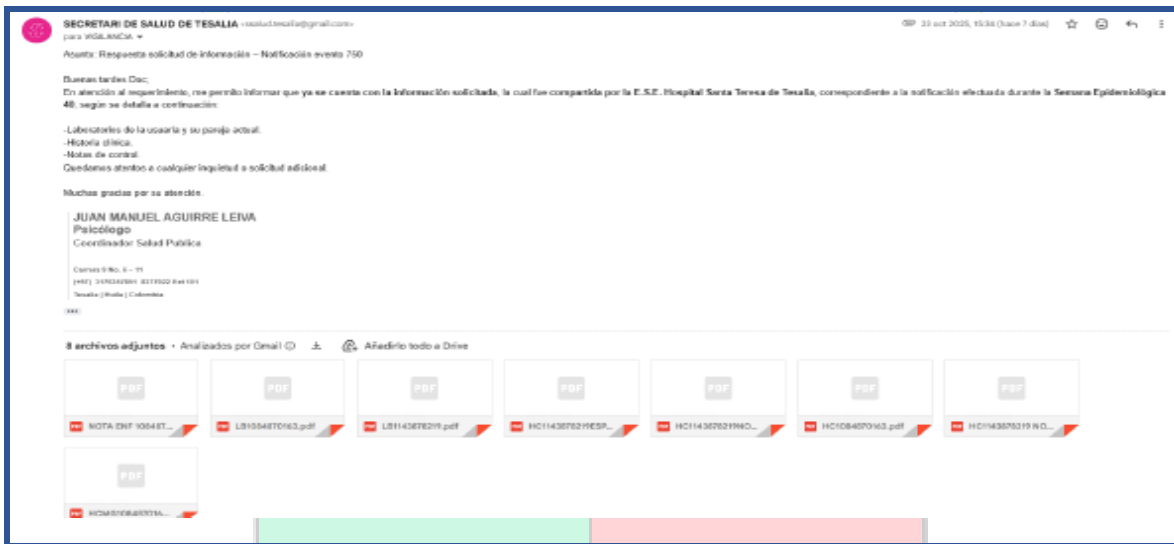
SECRETARI DE SALUD DE TESALIA <ssalud.tesalia@gmail.com>
para VIGILANCIA

23 oct 2025, 15:34 (hace 7 días)

Asunto: Respuesta solicitud de información – Notificación evento 750

Buenas tardes Doc;
En atención al requerimiento, me permito informar que ya se cuenta con la información solicitada, la cual fue compartida por la E.S.E. Hospital Santa Teresa de Tesalia, correspondiente a la notificación efectuada durante la Semana Epidemiológica 40, según se detalla a continuación:

-Laboratorios de la usuaria y su pareja actual.
-Historia clínica.
-Notas de control.
Quedamos atentos a cualquier inquietud o solicitud adicional.

Muchas gracias por su atención.

JUAN MANUEL AGUIRRE LEIVA
Psicólogo
Coordinador Salud Publica

Carrera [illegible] No. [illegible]
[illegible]
Tesalia | Huila | Colombia

8 archivos adjuntos • Analizados por Gmail

Añadirlo todo a Drive

PDF NOTA ENF 10848T...
PDF LB1084870163.pdf
PDF LB1143878219.pdf
PDF HC1143878219ESP...
PDF HC1143878219NO...
PDF HC1084870163.pdf
PDF HC1143878219 NO...
PDF HC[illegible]